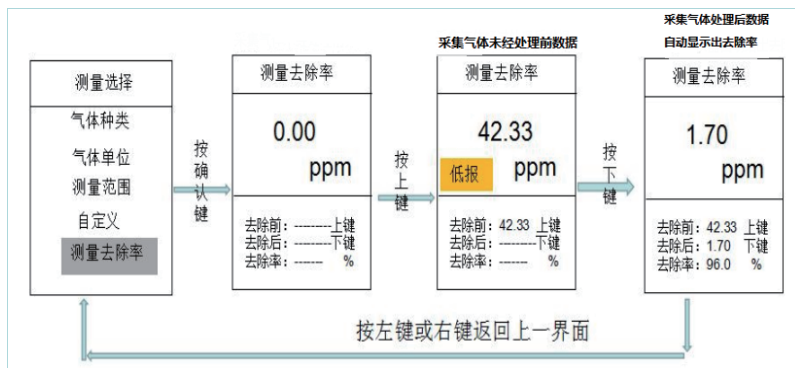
采集气体处理后数据
自动显示出去除率

采集气体未经处理前数据

测量选择
气体种类
气体单位
测量范围
自定义
测量去除率

按确认键

测量去除率
0.00
ppm
去除前：--------上键
去除后：--------下键
去除率：------ %

按上键

测量去除率
42.33
低报
ppm
去除前：42.33 上键
去除后：--------下键
去除率：------ %

按下键

测量去除率
1.70
ppm
去除前：42.33 上键
去除后：1.70 下键
去除率：96.0 %

按左键或右键返回上一界面